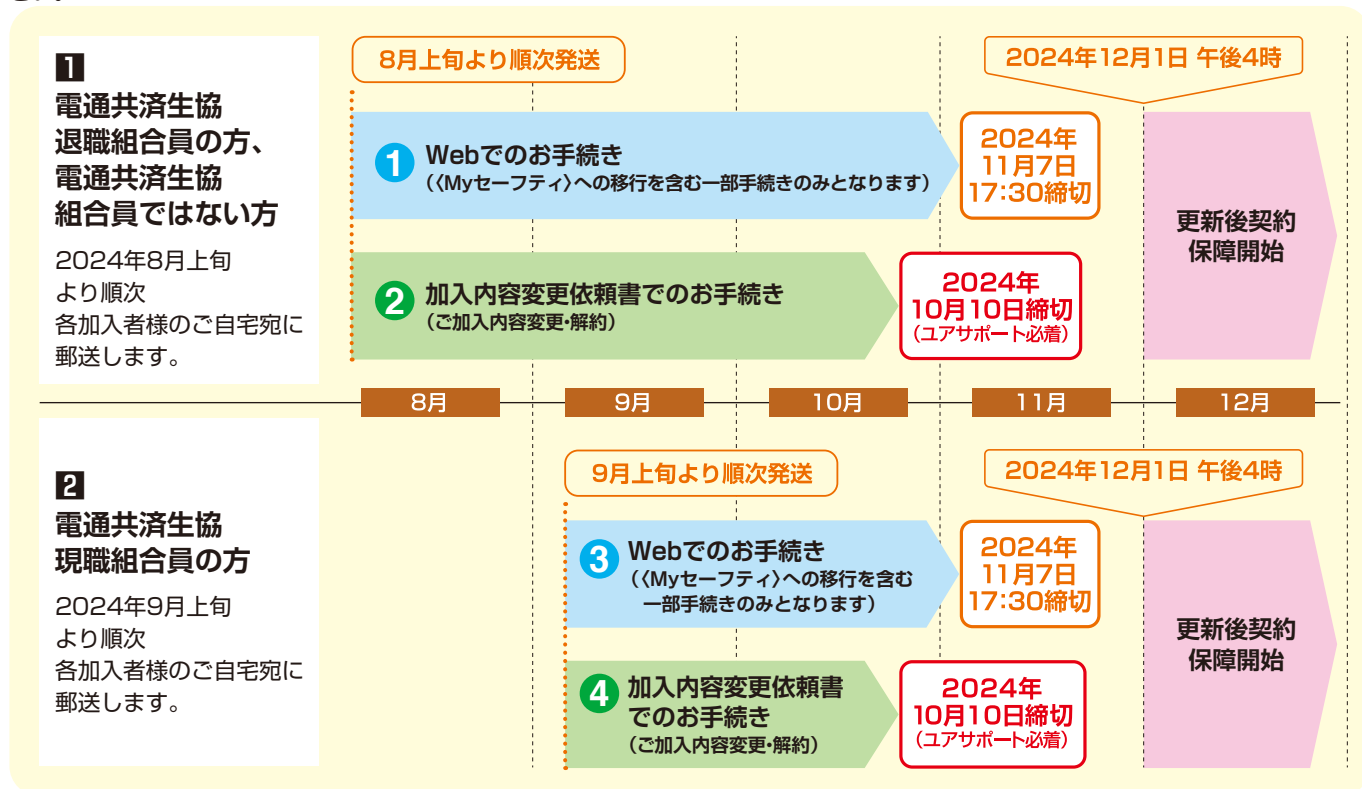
1
電通共済生協
退職組合員の方、
電通共済生協
組合員ではない方

2024年8月上旬
より順次
各加入者様のご自宅宛に
郵送します。

8月上旬より順次発送

2024年12月1日 午後4時

1 Webでのお手続き
（〈Myセーフティ〉への移行を含む一部手続きのみとなります）

2024年
11月7日
17:30締切

2 加入内容変更依頼書でのお手続き
（ご加入内容変更・解約）

2024年
10月10日締切
（ユアサポート必着）

更新後契約
保障開始

8月 | 9月 | 10月 | 11月 | 12月

2
電通共済生協
現職組合員の方

2024年9月上旬
より順次
各加入者様のご自宅宛に
郵送します。

9月上旬より順次発送

2024年12月1日 午後4時

3 Webでのお手続き
（〈Myセーフティ〉への移行を含む
一部手続きのみとなります）

2024年
11月7日
17:30締切

4 加入内容変更依頼書
でのお手続き
（ご加入内容変更・解約）

2024年
10月10日締切
（ユアサポート必着）

更新後契約
保障開始